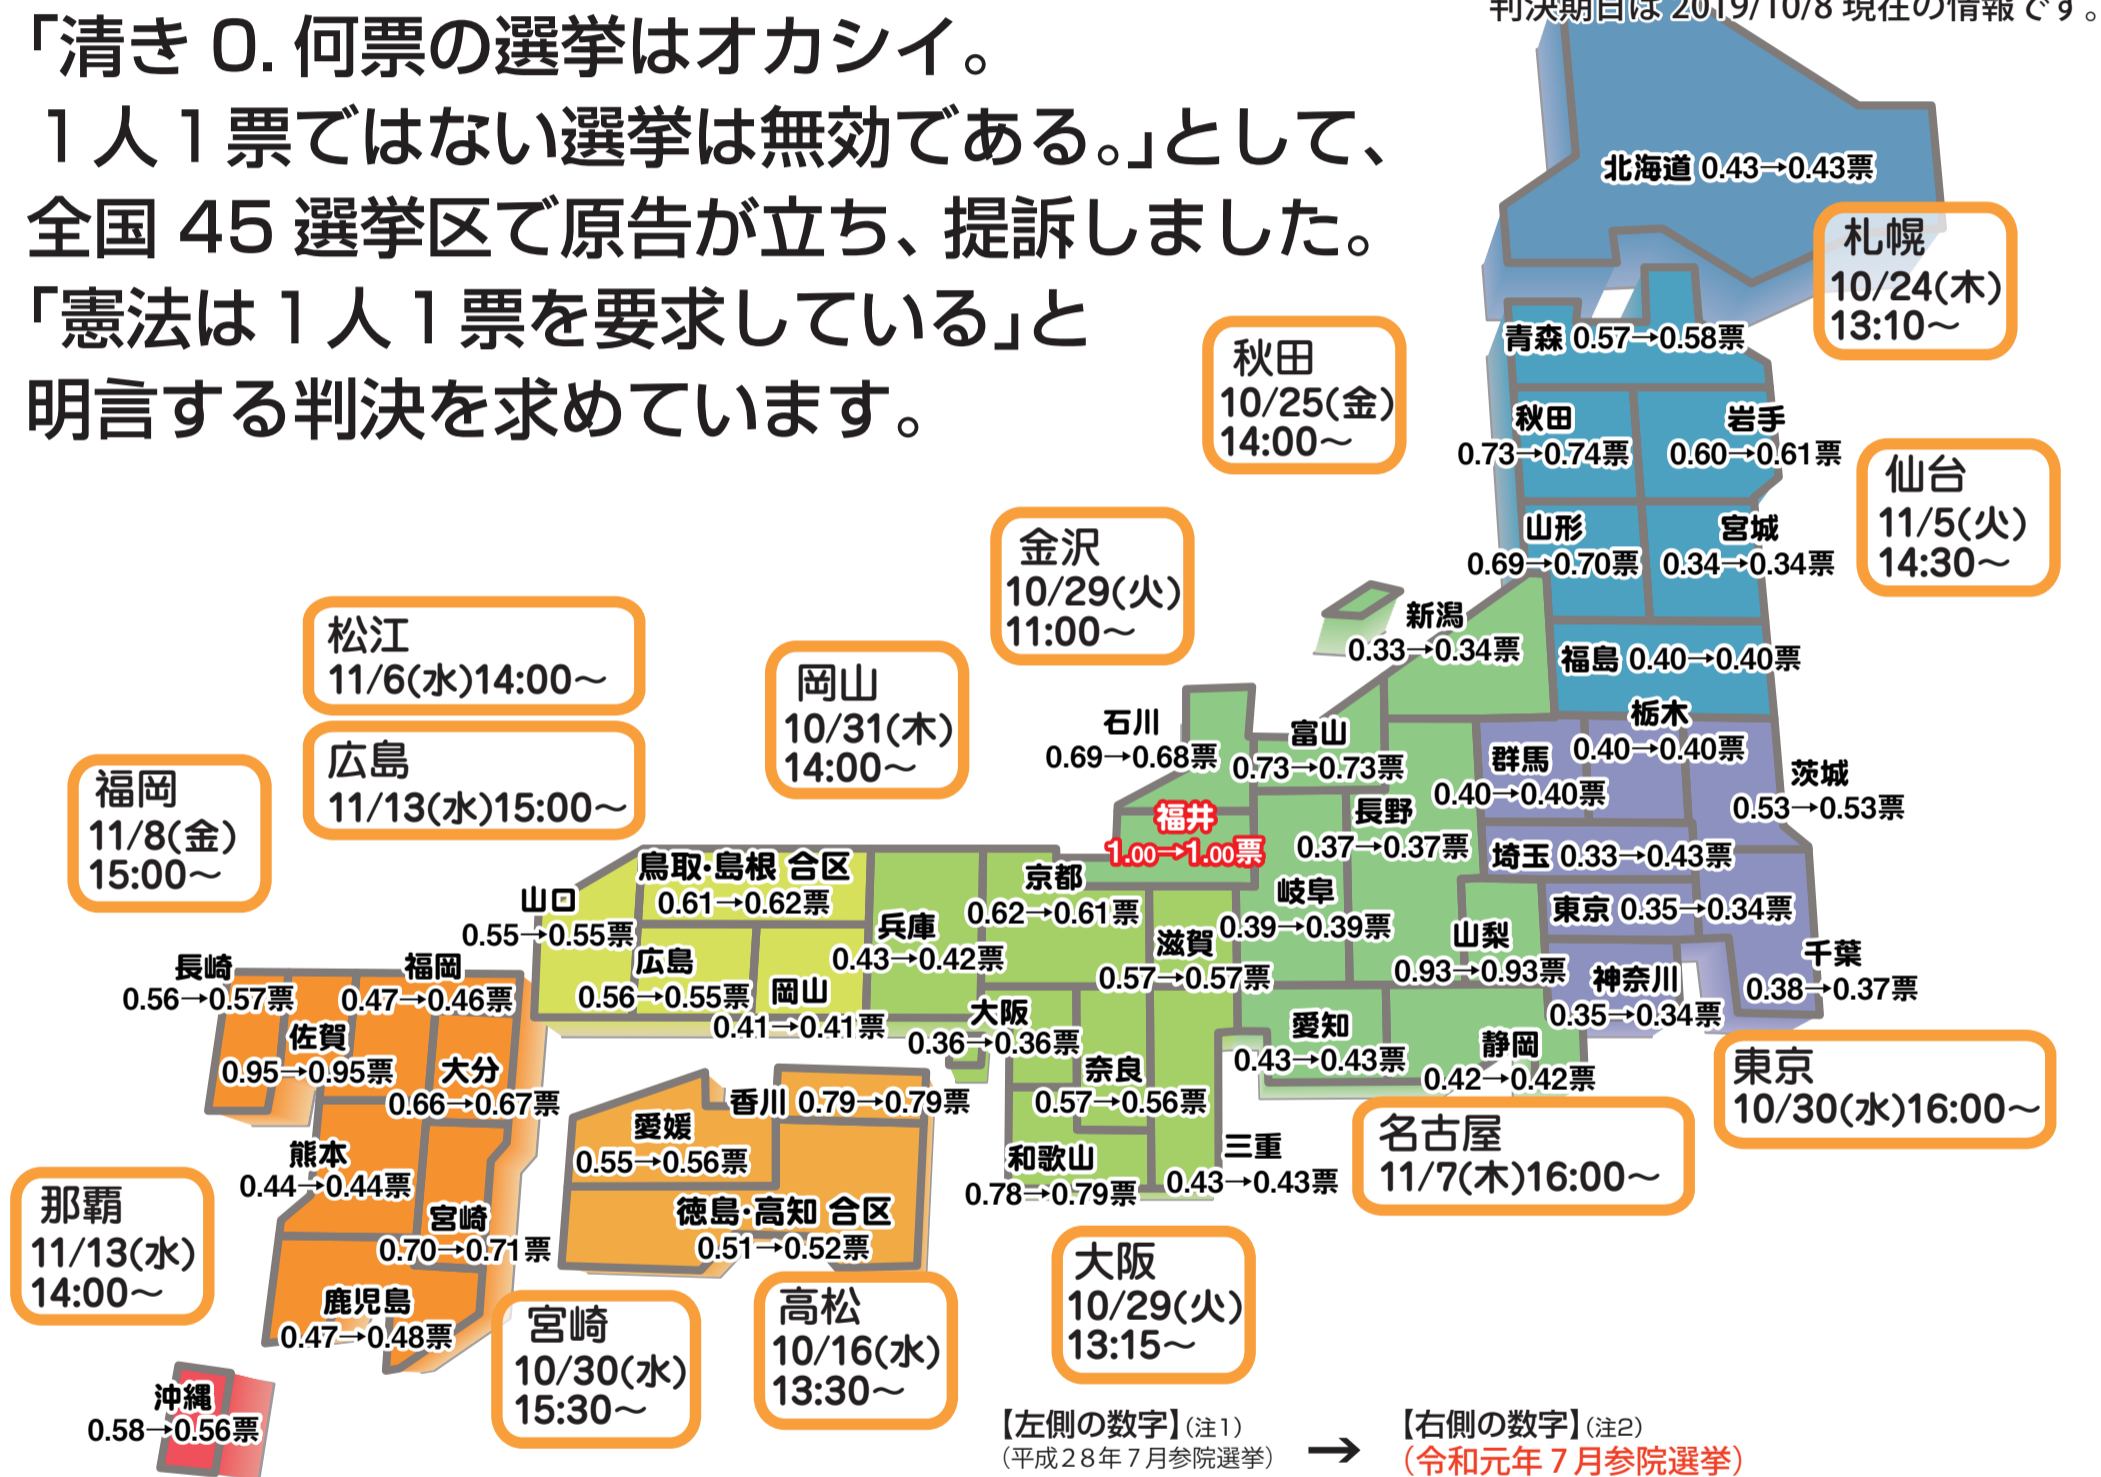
判決期日は 2019/10/8 現在の情報です。

「清き 0. 何票の選挙はオカシイ。
１人１票ではない選挙は無効である。」として、
全国 45 選挙区で原告が立ち、提訴しました。
「憲法は１人１票を要求している」と
明言する判決を求めています。

北海道 0.43→0.43票

札幌
10/24(木)
13:10〜

青森 0.57→0.58票

秋田
10/25(金)
14:00〜

秋田
0.73→0.74票

岩手
0.60→0.61票

仙台
11/5(火)
14:30〜

山形
0.69→0.70票

宮城
0.34→0.34票

金沢
10/29(火)
11:00〜

新潟
0.33→0.34票

福島 0.40→0.40票

松江
11/6(水)14:00〜

岡山
10/31(木)
14:00〜

石川
0.69→0.68票

富山
0.73→0.73票

栃木
0.40→0.40票

群馬
0.40→0.40票

茨城
0.53→0.53票

広島
11/13(水)15:00〜

福岡
11/8(金)
15:00〜

長野
0.37→0.37票

福井
1.00→1.00票

埼玉 0.33→0.43票

鳥取・島根 合区
0.61→0.62票

京都
0.62→0.61票

岐阜
0.39→0.39票

東京 0.35→0.34票

山口
0.55→0.55票

兵庫
0.43→0.42票

滋賀
0.57→0.57票

山梨
0.93→0.93票

千葉
0.38→0.37票

長崎
0.56→0.57票

福岡
0.47→0.46票

広島
0.56→0.55票

岡山
0.41→0.41票

神奈川
0.35→0.34票

佐賀
0.95→0.95票

大阪
0.36→0.36票

愛知
0.43→0.43票

静岡
0.42→0.42票

東京
10/30(水)16:00〜

大分
0.66→0.67票

香川 0.79→0.79票

奈良
0.57→0.56票

愛媛
0.55→0.56票

名古屋
11/7(木)16:00〜

熊本
0.44→0.44票

三重
0.43→0.43票

和歌山
0.78→0.79票

那覇
11/13(水)
14:00〜

宮崎
0.70→0.71票

徳島・高知 合区
0.51→0.52票

大阪
10/29(火)
13:15〜

鹿児島
0.47→0.48票

宮崎
10/30(水)
15:30〜

高松
10/16(水)
13:30〜

沖縄
0.58→0.56票

【左側の数字】(注1)
(平成28年7月参院選挙)
→
【右側の数字】(注2)
(令和元年7月参院選挙)